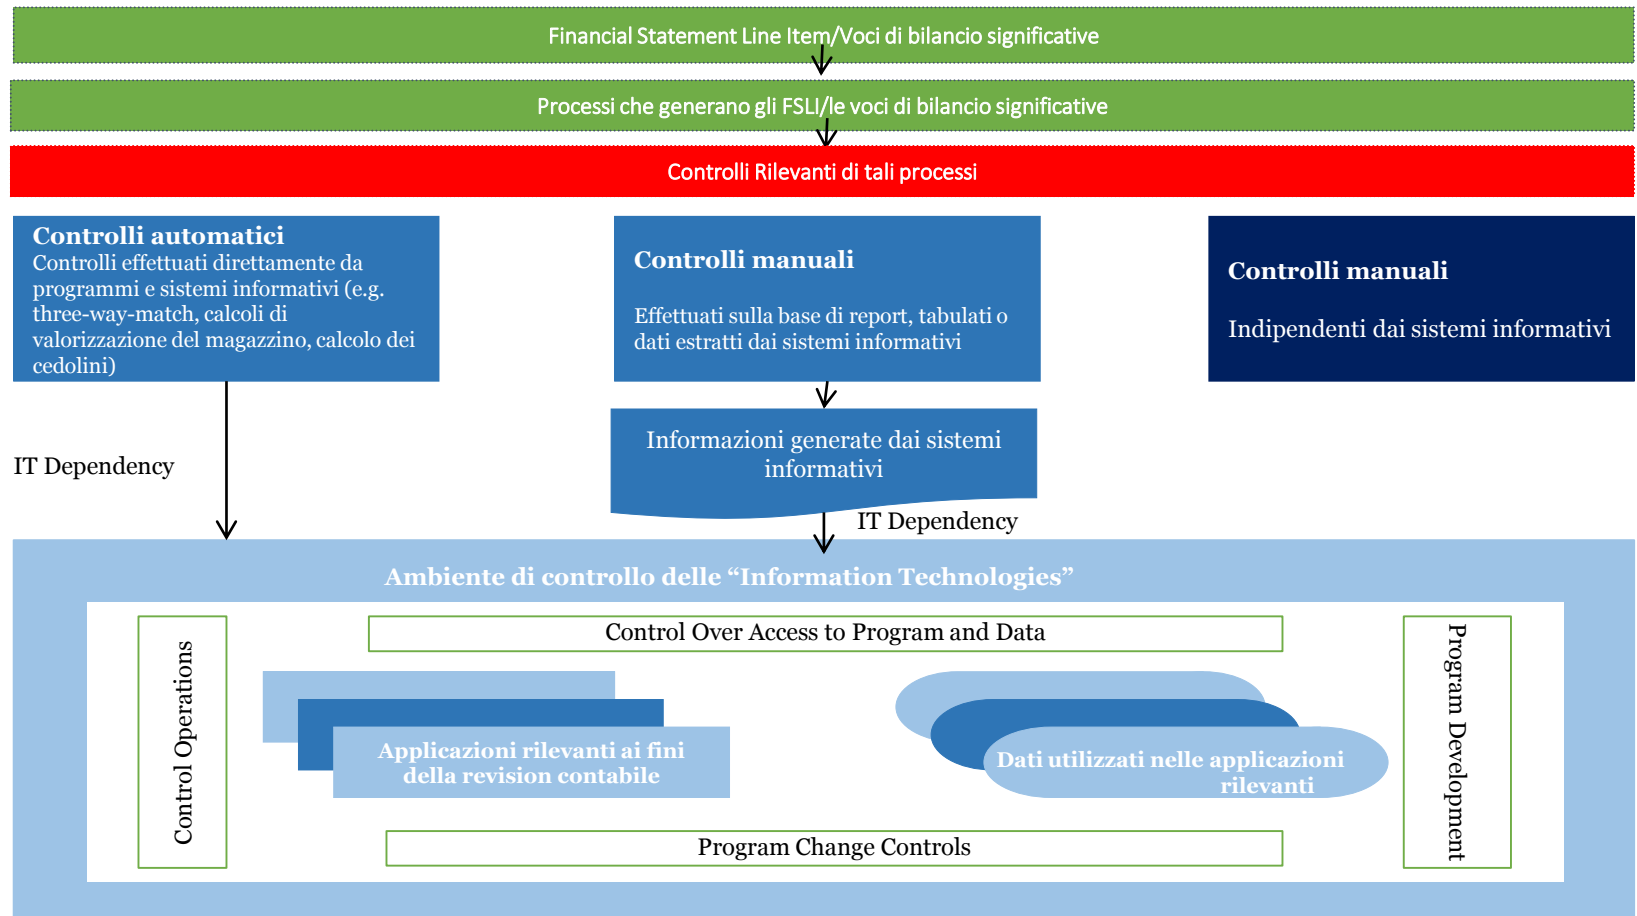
Financial Statement Line Item/Voci di bilancio significative

Processi che generano gli FSLI/le voci di bilancio significative

Controlli Rilevanti di tali processi

**Controlli automatici**
Controlli effettuati direttamente da programmi e sistemi informativi (e.g. three-way-match, calcoli di valorizzazione del magazzino, calcolo dei cedolini)

**Controlli manuali**

Effettuati sulla base di report, tabulati o dati estratti dai sistemi informativi

**Controlli manuali**

Indipendenti dai sistemi informativi

Informazioni generate dai sistemi informativi

IT Dependency

IT Dependency

Ambiente di controllo delle "Information Technologies"

Control Over Access to Program and Data

Control Operations

Applicazioni rilevanti ai fini della revision contabile

Dati utilizzati nelle applicazioni rilevanti

Program Development

Program Change Controls